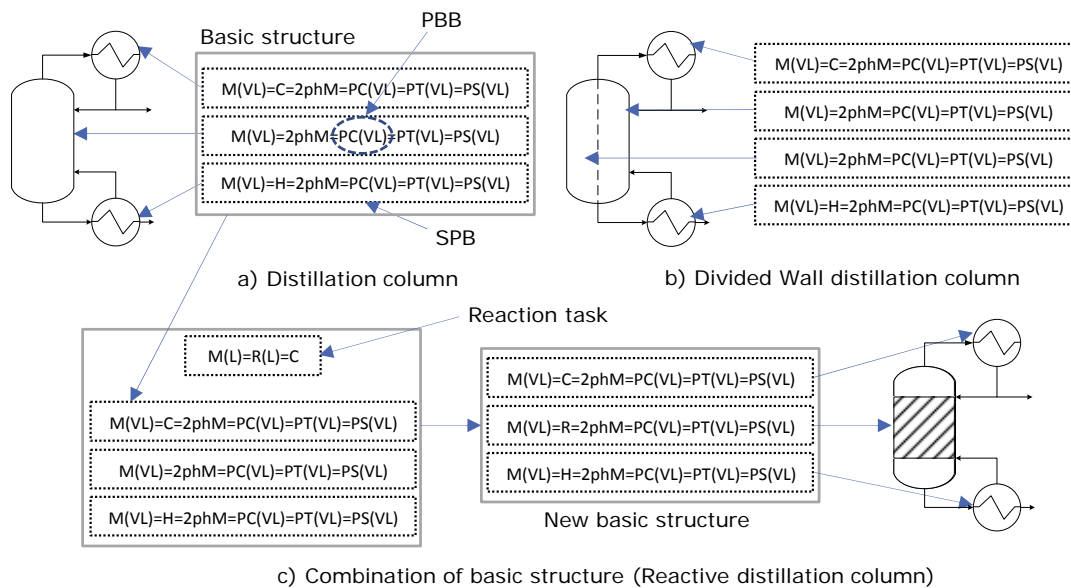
Basic structure

PBB

M(VL)=C=2phM=PC(VL)=PT(VL)=PS(VL)

M(VL)=2phM=PC(VL)=PT(VL)=PS(VL)

M(VL)=H=2phM=PC(VL)=PT(VL)=PS(VL)

SPB

a) Distillation column

M(VL)=C=2phM=PC(VL)=PT(VL)=PS(VL)

M(VL)=2phM=PC(VL)=PT(VL)=PS(VL)

M(VL)=2phM=PC(VL)=PT(VL)=PS(VL)

M(VL)=H=2phM=PC(VL)=PT(VL)=PS(VL)

b) Divided Wall distillation column

Reaction task

M(L)=R(L)=C

M(VL)=C=2phM=PC(VL)=PT(VL)=PS(VL)

M(VL)=2phM=PC(VL)=PT(VL)=PS(VL)

M(VL)=H=2phM=PC(VL)=PT(VL)=PS(VL)

M(VL)=C=2phM=PC(VL)=PT(VL)=PS(VL)

M(VL)=R=2phM=PC(VL)=PT(VL)=PS(VL)

M(VL)=H=2phM=PC(VL)=PT(VL)=PS(VL)

New basic structure

c) Combination of basic structure (Reactive distillation column)